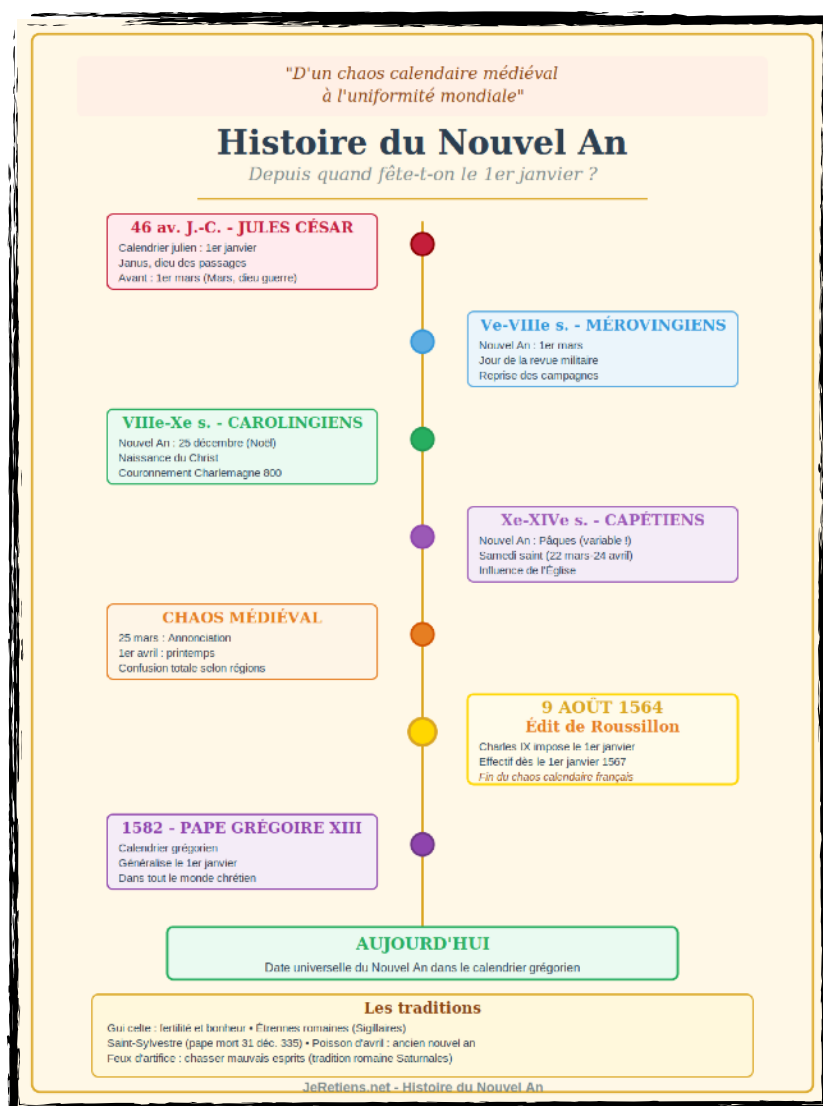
"D'un chaos calendaire médiéval
à l'uniformité mondiale"

Histoire du Nouvel An

Depuis quand fête-t-on le 1er janvier ?

46 av. J.-C. - JULES CÉSAR
Calendrier julien : 1er janvier
Janus, dieu des passages
Avant : 1er mars (Mars, dieu guerre)

Ve-VIIIe s. - MÉROVINGIENS
Nouvel An : 1er mars
Jour de la revue militaire
Reprise des campagnes

VIIIe-Xe s. - CAROLINGIENS
Nouvel An : 25 décembre (Noël)
Naissance du Christ
Couronnement Charlemagne 800

Xe-XIVe s. - CAPÉTIENS
Nouvel An : Pâques (variable !)
Samedi saint (22 mars-24 avril)
Influence de l'Église

CHAOS MÉDIÉVAL
25 mars : Annonciation
1er avril : printemps
Confusion totale selon régions

9 AOÛT 1564
Édit de Roussillon
Charles IX impose le 1er janvier
Effectif dès le 1er janvier 1567
Fin du chaos calendaire français

1582 - PAPE GRÉGOIRE XIII
Calendrier grégorien
Généralise le 1er janvier
Dans tout le monde chrétien

AUJOURD'HUI
Date universelle du Nouvel An dans le calendrier grégorien

Les traditions
Gui celte : fertilité et bonheur • Étrennes romaines (Sigillaires)
Saint-Sylvestre (pape mort 31 déc. 335) • Poisson d'avril : ancien nouvel an
Feux d'artifice : chasser mauvais esprits (tradition romaine Saturnales)

JeRetiens.net - Histoire du Nouvel An